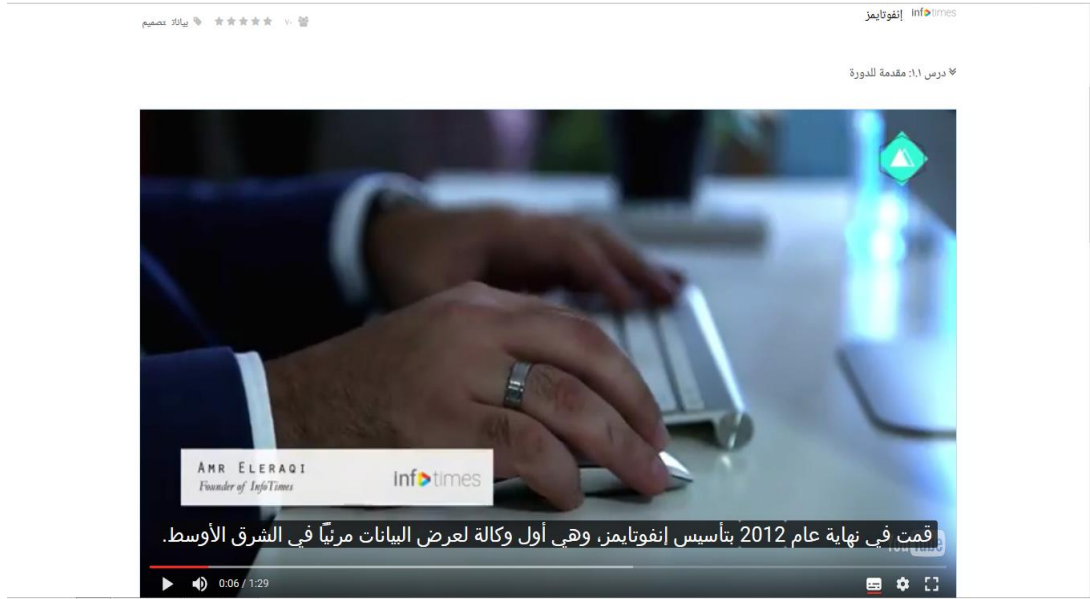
infotimes إنفوتايمز

٧٠ ★★★★★ بيانات تصميم

درس ١.١: مقدمة للدورة

AMR ELERAQI
Founder of InfoTimes

infotimes

قمت في نهاية عام 2012 بتأسيس إنفوتايمز، وهي أول وكالة لعرض البيانات مرئيًا في الشرق الأوسط.

0:06 / 1:29